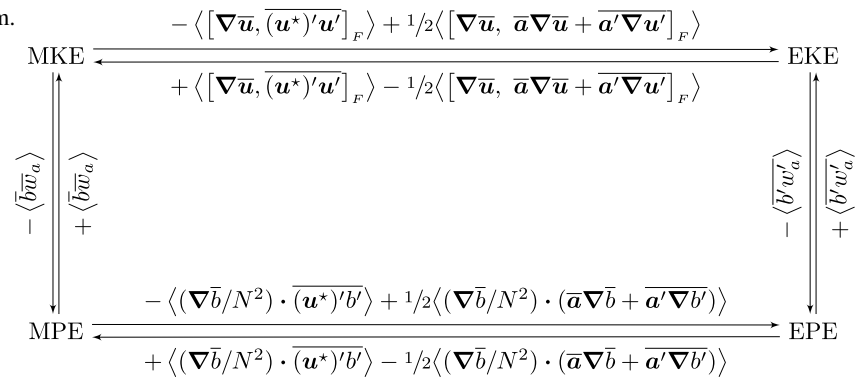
n.

$-\left\langle\left[\boldsymbol{\nabla}\overline{\boldsymbol{u}}, \overline{(\boldsymbol{u}^\star)'\boldsymbol{u}'}\right]_F\right\rangle + {}^1\!/_2\left\langle\left[\boldsymbol{\nabla}\overline{\boldsymbol{u}},\ \overline{\boldsymbol{a}}\boldsymbol{\nabla}\overline{\boldsymbol{u}} + \overline{\boldsymbol{a}'\boldsymbol{\nabla}\boldsymbol{u}'}\right]_F\right\rangle$

MKE EKE

$+\left\langle\left[\boldsymbol{\nabla}\overline{\boldsymbol{u}}, \overline{(\boldsymbol{u}^\star)'\boldsymbol{u}'}\right]_F\right\rangle - {}^1\!/_2\left\langle\left[\boldsymbol{\nabla}\overline{\boldsymbol{u}},\ \overline{\boldsymbol{a}}\boldsymbol{\nabla}\overline{\boldsymbol{u}} + \overline{\boldsymbol{a}'\boldsymbol{\nabla}\boldsymbol{u}'}\right]_F\right\rangle$

$-\left\langle\overline{b}\overline{w}_a\right\rangle$ $+\left\langle\overline{b}\overline{w}_a\right\rangle$

$-\left\langle\overline{b'w'_a}\right\rangle$ $+\left\langle\overline{b'w'_a}\right\rangle$

$-\left\langle(\boldsymbol{\nabla}\overline{b}/N^2)\cdot\overline{(\boldsymbol{u}^\star)'b'}\right\rangle + {}^1\!/_2\left\langle(\boldsymbol{\nabla}\overline{b}/N^2)\cdot(\overline{\boldsymbol{a}}\boldsymbol{\nabla}\overline{b} + \overline{\boldsymbol{a}'\boldsymbol{\nabla}b'})\right\rangle$

MPE EPE

$+\left\langle(\boldsymbol{\nabla}\overline{b}/N^2)\cdot\overline{(\boldsymbol{u}^\star)'b'}\right\rangle - {}^1\!/_2\left\langle(\boldsymbol{\nabla}\overline{b}/N^2)\cdot(\overline{\boldsymbol{a}}\boldsymbol{\nabla}\overline{b} + \overline{\boldsymbol{a}'\boldsymbol{\nabla}b'})\right\rangle$